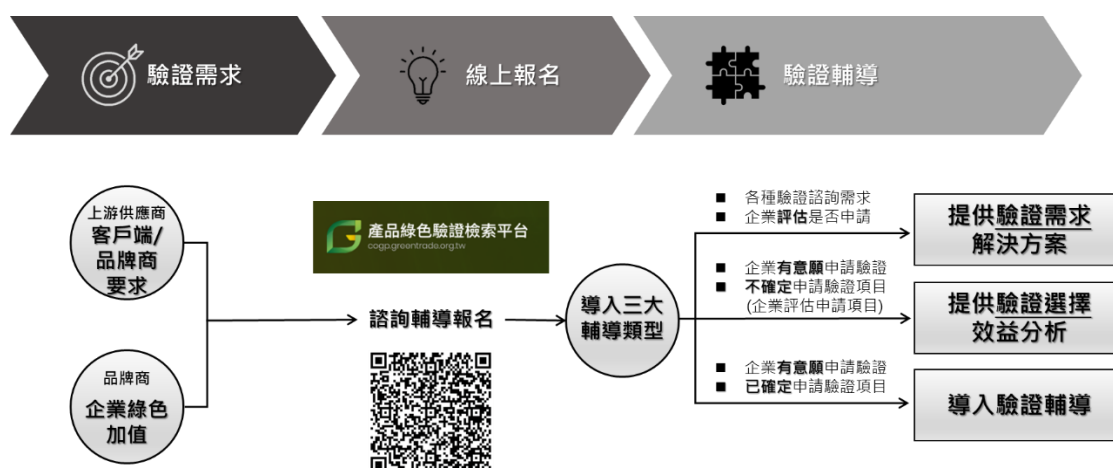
驗證需求

線上報名

驗證輔導

上游供應商
客戶端/
品牌商
要求

品牌商
企業綠色
加值

產品綠色驗證檢索平台
cogp.greentrade.org.tw

諮詢輔導報名

導入三大
輔導類型

■ 各種驗證諮詢需求
■ 企業評估是否申請

提供驗證需求
解決方案

■ 企業有意願申請驗證
■ 不確定申請驗證項目
(企業評估申請項目)

提供驗證選擇
效益分析

■ 企業有意願申請驗證
■ 已確定申請驗證項目

導入驗證輔導